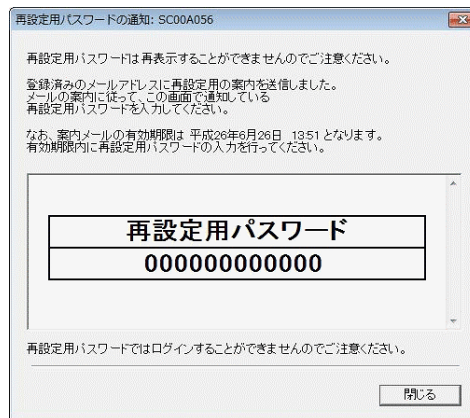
再設定用パスワードの通知: SC00A056

再設定用パスワードは再表示することができませんのでご注意ください。

登録済みのメールアドレスに再設定用の案内を送信しました。
メールの案内に従って、この画面で通知している
再設定用パスワードを入力してください。

なお、案内メールの有効期限は 平成26年6月26日 13:51 となります。
有効期限内に再設定用パスワードの入力を行ってください。

| 再設定用パスワード |
|---|
| 000000000000 |

再設定用パスワードではログインすることができませんのでご注意ください。

閉じる